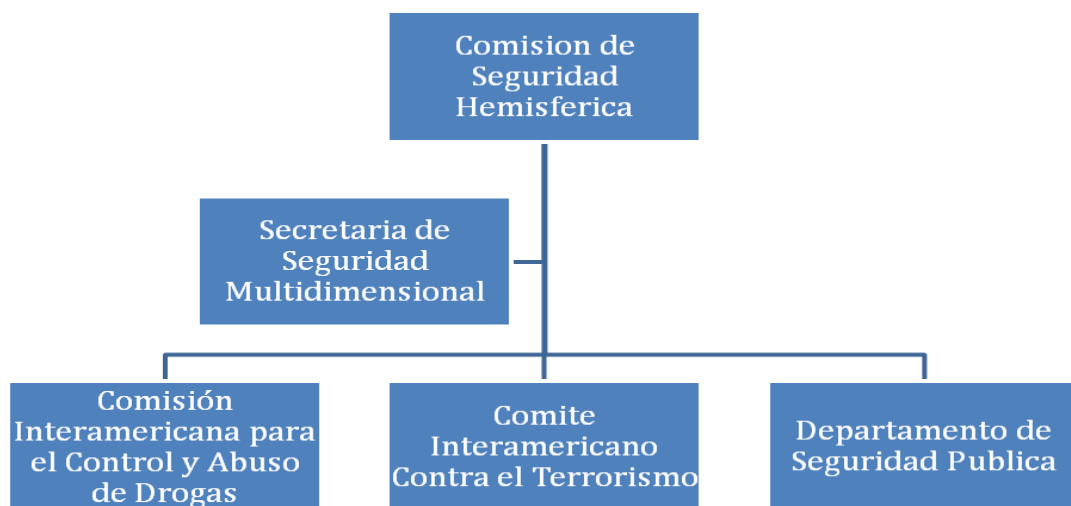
Comision de Seguridad Hemisferica

Secretaria de Seguridad Multidimensional

Comisión Interamericana para el Control y Abuso de Drogas

Comite Interamericano Contra el Terrorismo

Departamento de Seguridad Publica